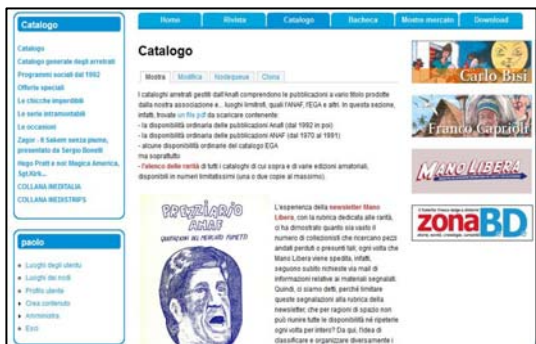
Catalogo

Catalogo
Catalogo generale degli arretrati
Programmi sociali dal 1992
Offerte speciali
Le chicche imperdibili
Le serie intramontabili
Le occasioni
Zagor - 6 Saloon senza piume, presentato da Sergio Bonelli
Hugo Pratt e noi Magica America, Sgt.Kirk...
COLLANA INEDITALIA
COLLANA INEDISTRIPS

paolo

Luoghi degli utenti
Luoghi dei nodi
Profilo utente
Crea contenuto
Amministra
Esci

Home | Rivista | Catalogo | Bacheca | Mostre mercato | Download

Catalogo

Mostra | Modifica | Nodequeue | Clona

I cataloghi arretrati gestiti dall'Anafi comprendono le pubblicazioni a vario titolo prodotte dalla nostra associazione e... luoghi limitrofi, quali FANAF, FEGA e altri. In questa sezione, infatti, trovate un file pdf da scaricare contenente:
- la disponibilità ordinaria delle pubblicazioni Anafi (dal 1992 in poi)
- la disponibilità ordinaria delle pubblicazioni ANAF (dal 1970 al 1991)
- alcune disponibilità ordinarie del catalogo EGA
ma soprattutto
- l'elenco delle rarità di tutti i cataloghi di cui sopra e di varie edizioni amatoriali, disponibili in numeri limitatissimi (una o due copie al massimo).

PREZZIARIO ANAF
QUOTAZIONI AL MERCATO FUMETTO

L'esperienza della newsletter Mano Libera, con la rubrica dedicata alle rarità, ci ha dimostrato quanto sia vasto il numero di collezionisti che ricercano pezzi andati perduti o presunti tali; ogni volta che Mano Libera viene spedita, infatti, seguono subito richieste via mail di informazioni relative ai materiali segnalati. Quindi, ci siamo detti, perché limitare queste segnalazioni alla rubrica della newsletter, che per ragioni di spazio non può riunire tutte le disponibilità né ripetere ogni volta per intero? Da qui, l'idea di classificare e organizzare diversamente i

Carlo Bisi
Franco Caprioli
MANO LIBERA
zonaBD